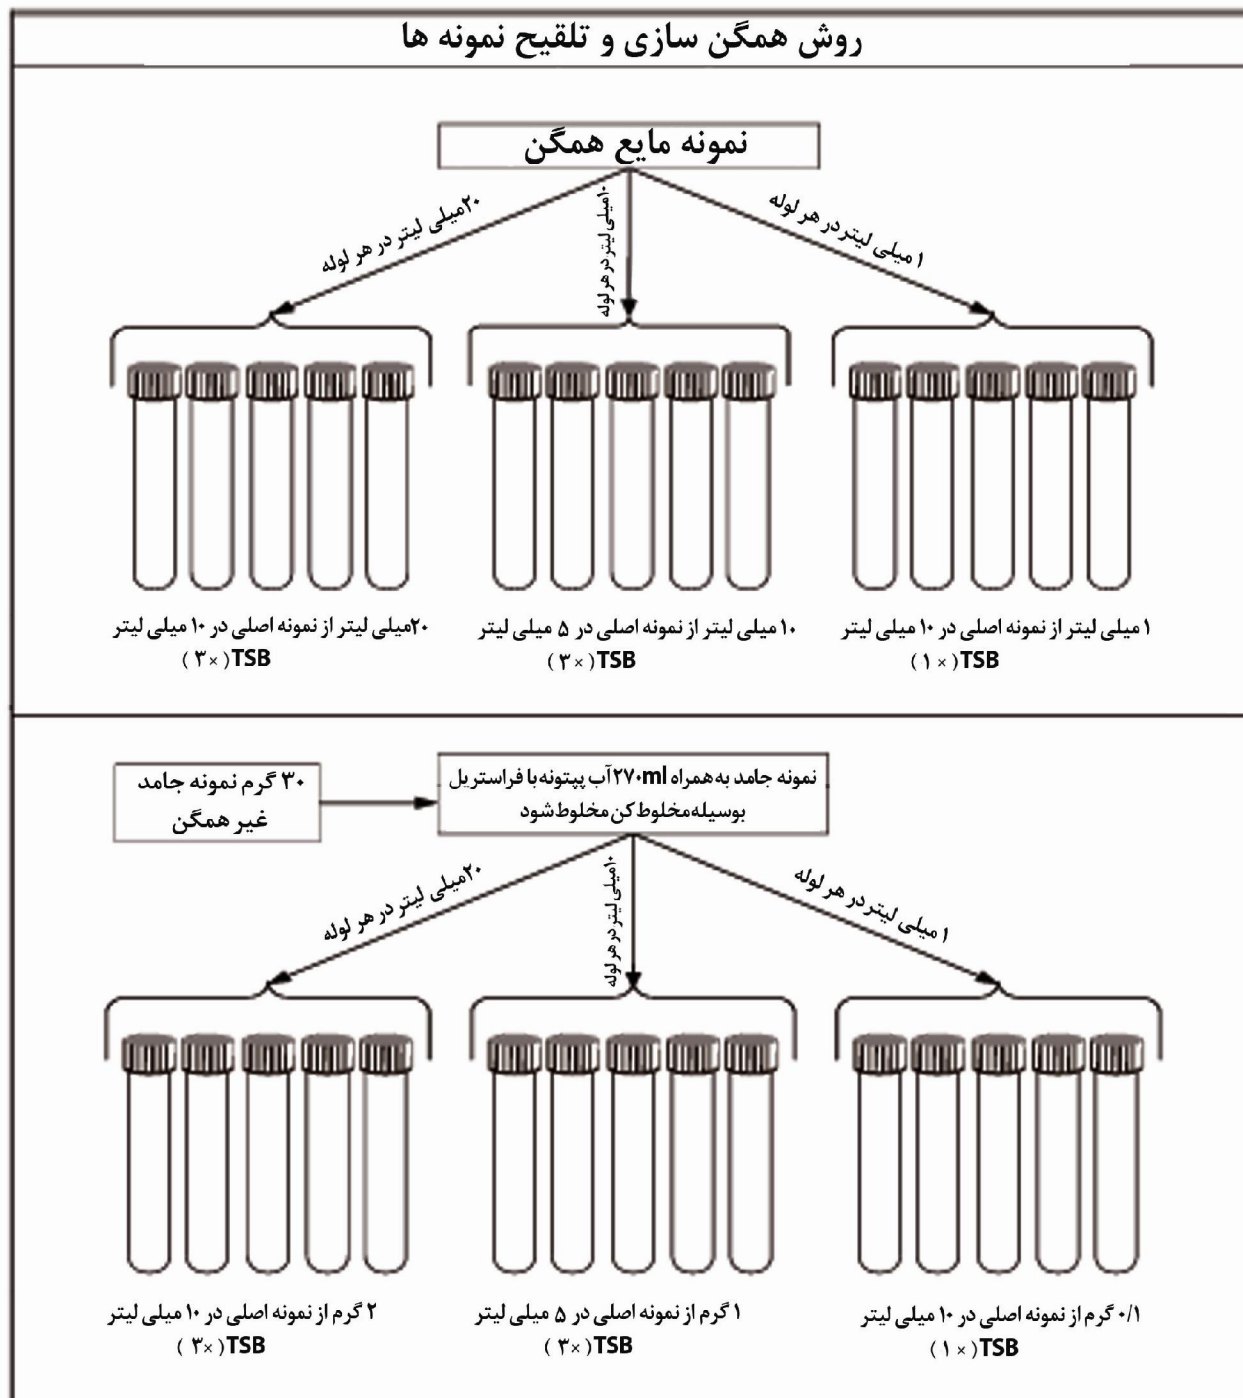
روش همگن سازی و تلقیح نمونه ها

نمونه مایع همگن

۲۰میلی لیتر در هر لوله

۱۰میلی لیتر در هر لوله

۱ میلی لیتر در هر لوله

۲۰میلی لیتر از نمونه اصلی در ۱۰ میلی لیتر TSB (۳×)

۱۰ میلی لیتر از نمونه اصلی در ۵ میلی لیتر TSB (۳×)

۱ میلی لیتر از نمونه اصلی در ۱۰ میلی لیتر TSB (۱×)

۳۰ گرم نمونه جامد غیر همگن

نمونه جامد به همراه ۲۷۰ml آب پپتونه با فراستریل بوسیله مخلوط کن مخلوط شود

۲۰میلی لیتر در هر لوله

۱۰میلی لیتر در هر لوله

۱ میلی لیتر در هر لوله

۲ گرم از نمونه اصلی در ۱۰ میلی لیتر TSB (۳×)

۱ گرم از نمونه اصلی در ۵ میلی لیتر TSB (۳×)

۰/۱ گرم از نمونه اصلی در ۱۰ میلی لیتر TSB (۱×)